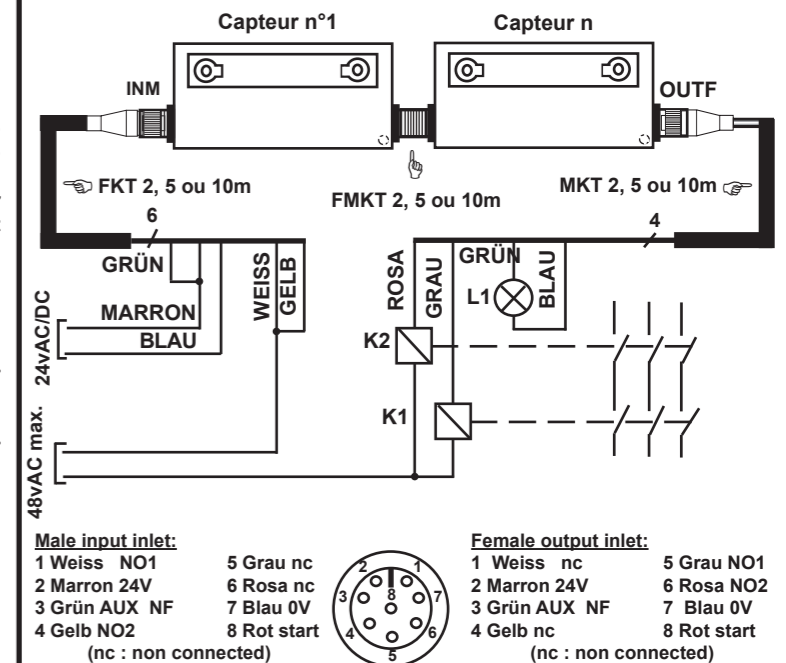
Capteur n°1

Capteur n

INM

OUTF

FKT 2, 5 ou 10m

FMKT 2, 5 ou 10m

MKT 2, 5 ou 10m

6

4

GRÜN

MARRON

BLAU

24vAC/DC

WEISS

GELB

ROSA

GRAU

GRÜN

BLAU

L1

K2

K1

48vAC max.

Male input inlet:
1 Weiss NO1
2 Marron 24V
3 Grün AUX NF
4 Gelb NO2
5 Grau nc
6 Rosa nc
7 Blau 0V
8 Rot start
(nc : non connected)

1 2 3 4 5 6 7 8

Female output inlet:
1 Weiss nc
2 Marron 24V
3 Grün AUX NF
4 Gelb nc
5 Grau NO1
6 Rosa NO2
7 Blau 0V
8 Rot start
(nc : non connected)